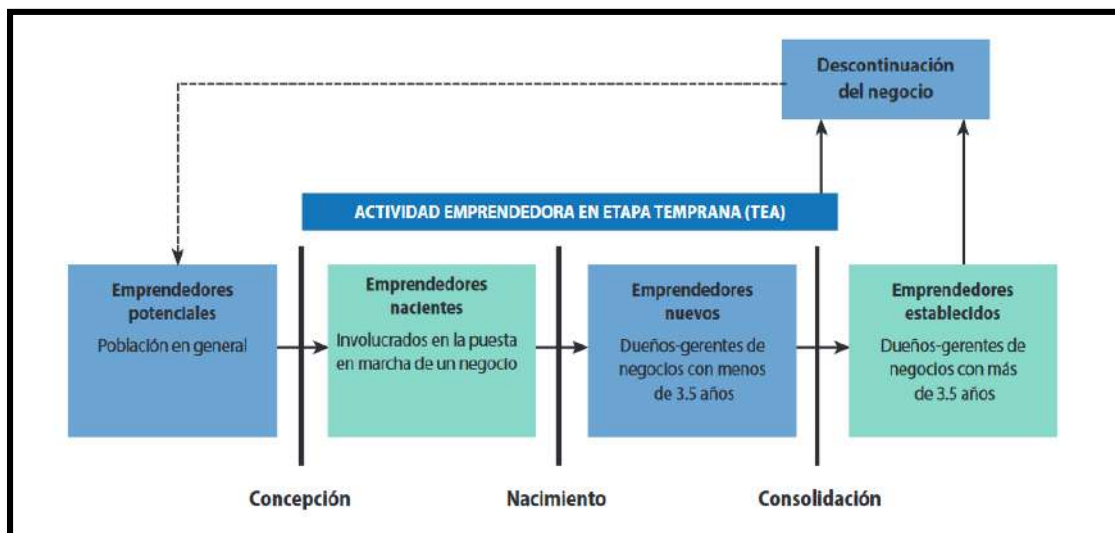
Descontinuación del negocio

ACTIVIDAD EMPRENDEDORA EN ETAPA TEMPRANA (TEA)

Emprendedores potenciales
Población en general

Emprendedores nacientes
Involucrados en la puesta en marcha de un negocio

Emprendedores nuevos
Dueños-gerentes de negocios con menos de 3.5 años

Emprendedores establecidos
Dueños-gerentes de negocios con más de 3.5 años

Concepción

Nacimiento

Consolidación